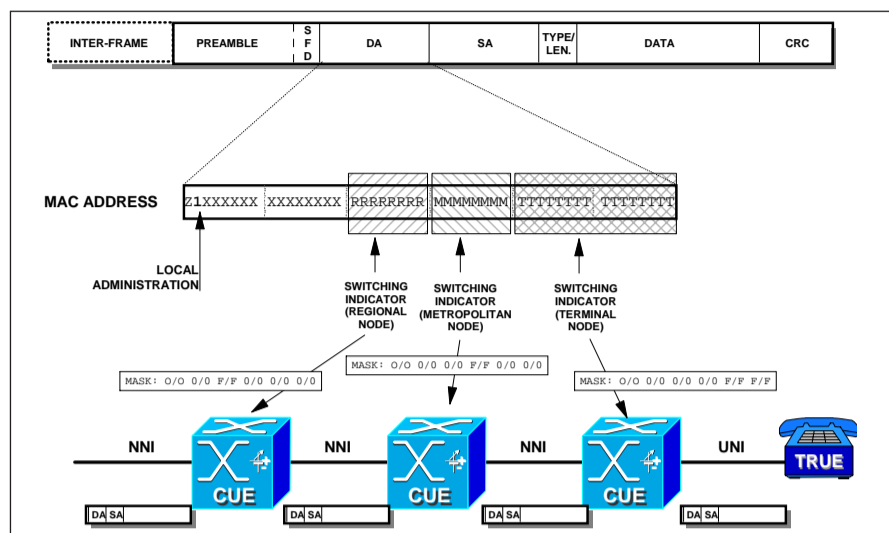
| INTER-FRAME | PREAMBLE | S F D | DA | SA | TYPE/ LEN. | DATA | CRC |
|---|---|---|---|---|---|---|---|

MAC ADDRESS

Z1XXXXXX XXXXXXXX RRRRRRRR MMMMMMMM TTTTTTTT TTTTTTTT

LOCAL ADMINISTRATION

SWITCHING INDICATOR (REGIONAL NODE)

SWITCHING INDICATOR (METROPOLITAN NODE)

SWITCHING INDICATOR (TERMINAL NODE)

MASK: O/O 0/0 F/F 0/0 0/0 0/0

MASK: O/O 0/0 0/0 F/F 0/0 0/0

MASK: O/O 0/0 0/0 0/0 F/F F/F

NNI

CUE

NNI

CUE

NNI

CUE

UNI

TRUE

DA SA

DA SA

DA SA

DA SA